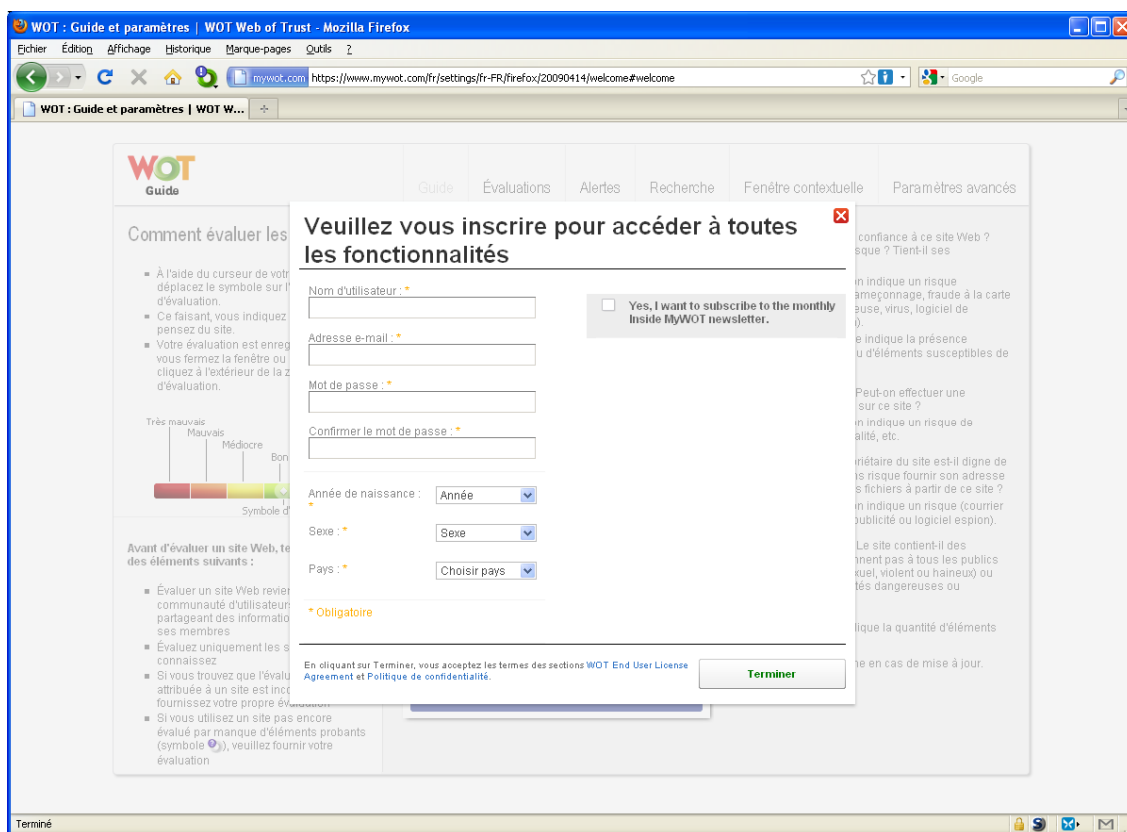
WOT : Guide et paramètres | WOT Web of Trust - Mozilla Firefox

Fichier Édition Affichage Historique Marque-pages Outils ?

mywot.com https://www.mywot.com/fr/settings/fr-FR/firefox/20090414/welcome#welcome

Google

WOT : Guide et paramètres | WOT W...

WOT Guide

Guide Évaluations Alertes Recherche Fenêtre contextuelle Paramètres avancés

Comment évaluer les

À l'aide du curseur de votr déplacez le symbole sur l' d'évaluation.
Ce faisant, vous indiquez pensez du site.
Votre évaluation est enreg vous fermez la fenêtre ou cliquez à l'extérieur de la z d'évaluation.

Très mauvais
Mauvais
Médiocre
Bon

Symbole d'

Avant d'évaluer un site Web, te des éléments suivants :

Évaluer un site Web revien communauté d'utilisateurs partageant des informatio ses membres
Évaluez uniquement les s connaissez
Si vous trouvez que l'évalu attribuée à un site est inco fournissez votre propre évaluation
Si vous utilisez un site pas encore évalué par manque d'éléments probants (symbole ), veuillez fournir votre évaluation

confiance à ce site Web ? sque ? Tient-il ses

n indique un risque ameçonnage, fraude à la carte euse, virus, logiciel de ).
e indique la présence u d'éléments susceptibles de

Peut-on effectuer une sur ce site ?
n indique un risque de alité, etc.

riétaire du site est-il digne de as risque fournir son adresse s fichiers à partir de ce site ?
n indique un risque (courrier ublicité ou logiciel espion).

Le site contient-il des nnent pas à tous les publics xuel, violent ou haineux) ou tés dangereuses ou

lique la quantité d'éléments

he en cas de mise à jour.

Veuillez vous inscrire pour accéder à toutes les fonctionnalités

Nom d'utilisateur : *

Adresse e-mail : *

Mot de passe : *

Confirmer le mot de passe : *

Année de naissance : * Année

Sexe : * Sexe

Pays : * Choisir pays

* Obligatoire

Yes, I want to subscribe to the monthly Inside MyWOT newsletter.

En cliquant sur Terminer, vous acceptez les termes des sections WOT End User License Agreement et Politique de confidentialité.

Terminer

Terminé